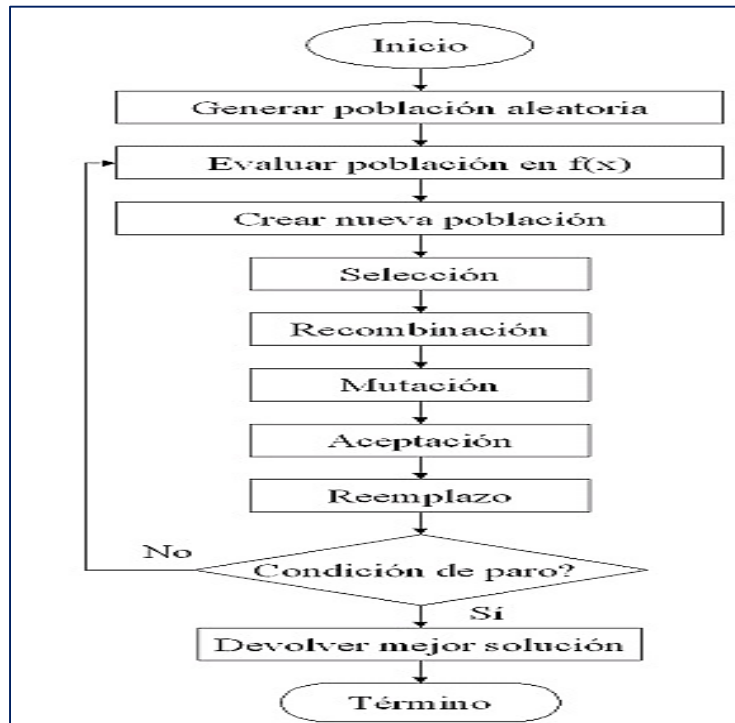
Inicio

Generar población aleatoria

Evaluar población en f(x)

Crear nueva población

Selección

Recombinación

Mutación

Aceptación

Reemplazo

No

Condición de paro?

Sí

Devolver mejor solución

Término